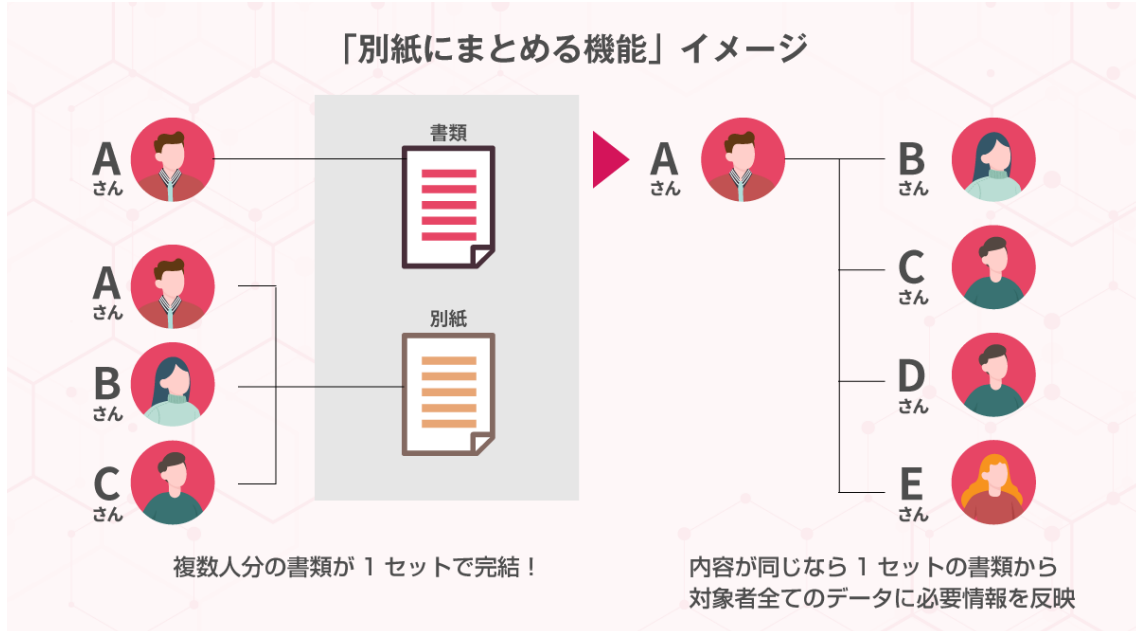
「別紙にまとめる機能」イメージ

A さん

書類

A さん

B さん

C さん

別紙

複数人分の書類が 1 セットで完結！

A さん

B さん

C さん

D さん

E さん

内容が同じなら 1 セットの書類から
対象者全てのデータに必要情報を反映